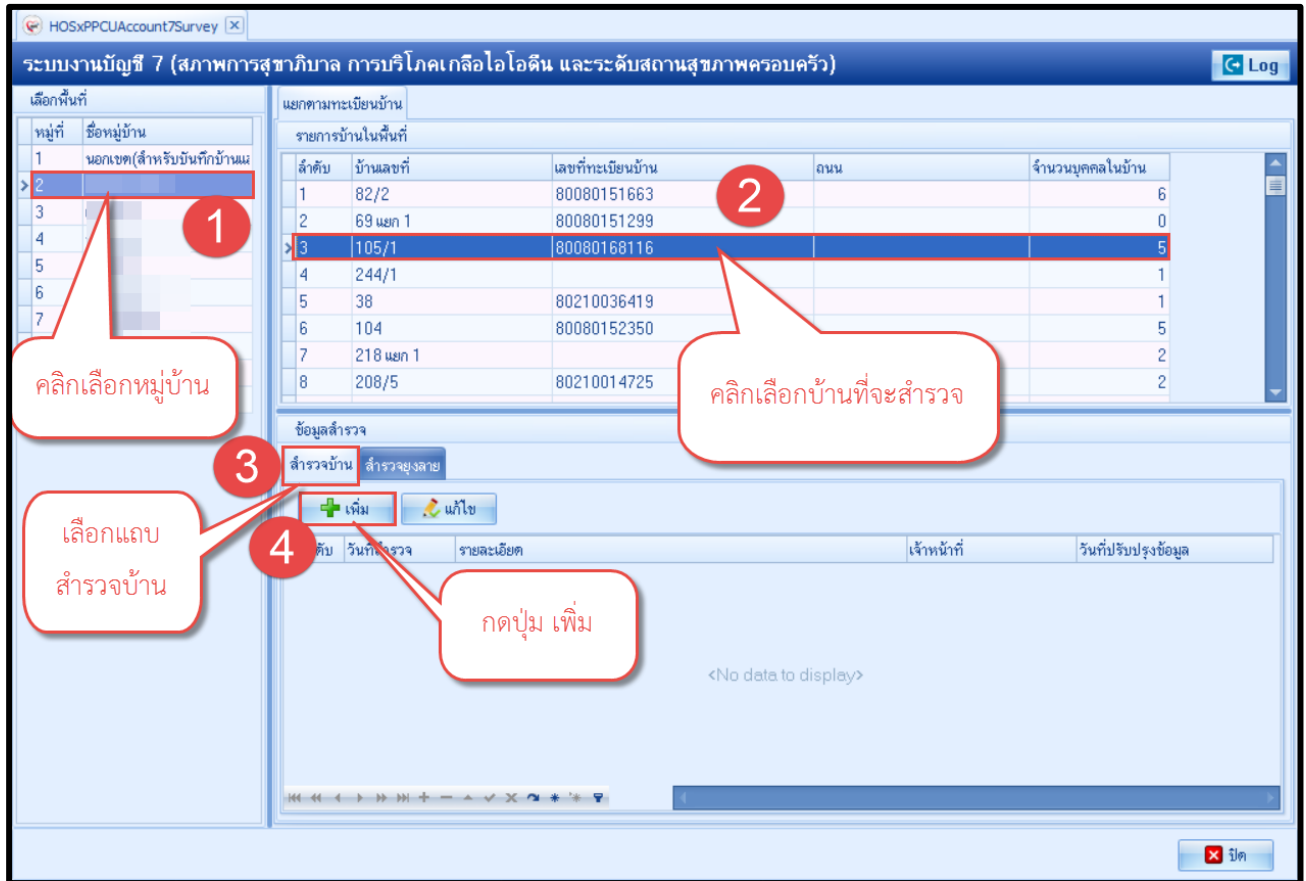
HOSxPPCUAccount7Survey

ระบบงานบัญชี 7 (สภาพการสุขาภิบาล การบริโภคเกลือไอโอดีน และระดับสถานสุขภาพครอบครัว)

Log

เลือกพื้นที่

| หมู่ที่ | ชื่อหมู่บ้าน |
|---|---|
| 1 | นอกเขต(สำหรับบันทึกบ้านแ |
| 2 | |
| 3 | |
| 4 | |
| 5 | |
| 6 | |
| 7 | |

1

คลิกเลือกหมู่บ้าน

แยกตามทะเบียนบ้าน

รายการบ้านในพื้นที่

| ลำดับ | บ้านเลขที่ | เลขที่ทะเบียนบ้าน | ถนน | จำนวนบุคคลในบ้าน |
|---|---|---|---|---|
| 1 | 82/2 | 80080151663 | | 6 |
| 2 | 69 แยก 1 | 80080151299 | | 0 |
| 3 | 105/1 | 80080168116 | | 5 |
| 4 | 244/1 | | | 1 |
| 5 | 38 | 80210036419 | | 1 |
| 6 | 104 | 80080152350 | | 5 |
| 7 | 218 แยก 1 | | | 2 |
| 8 | 208/5 | 80210014725 | | 2 |

2

คลิกเลือกบ้านที่จะสำรวจ

ข้อมูลสำรวจ

3

สำรวจบ้าน

สำรวจยุงลาย

เลือกแถบ สำรวจบ้าน

เพิ่ม

แก้ไข

4

| ลำดับ | วันที่สำรวจ | รายละเอียด | เจ้าหน้าที่ | วันที่ปรับปรุงข้อมูล |
|---|---|---|---|---|

กดปุ่ม เพิ่ม

<No data to display>

ปิด